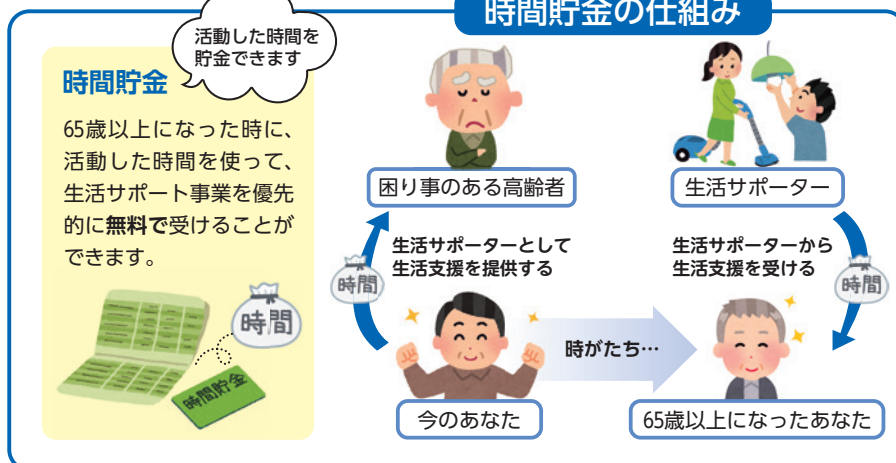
時間貯金の仕組み

活動した時間を貯金できます

時間貯金

65歳以上になった時に、活動した時間を使って、生活サポート事業を優先的に無料で受けることができます。

時間

時間貯金

困り事のある高齢者

生活サポーター

時間

生活サポーターとして生活支援を提供する

生活サポーターから生活支援を受ける

時間

時がたち…

今のあなた

65歳以上になったあなた